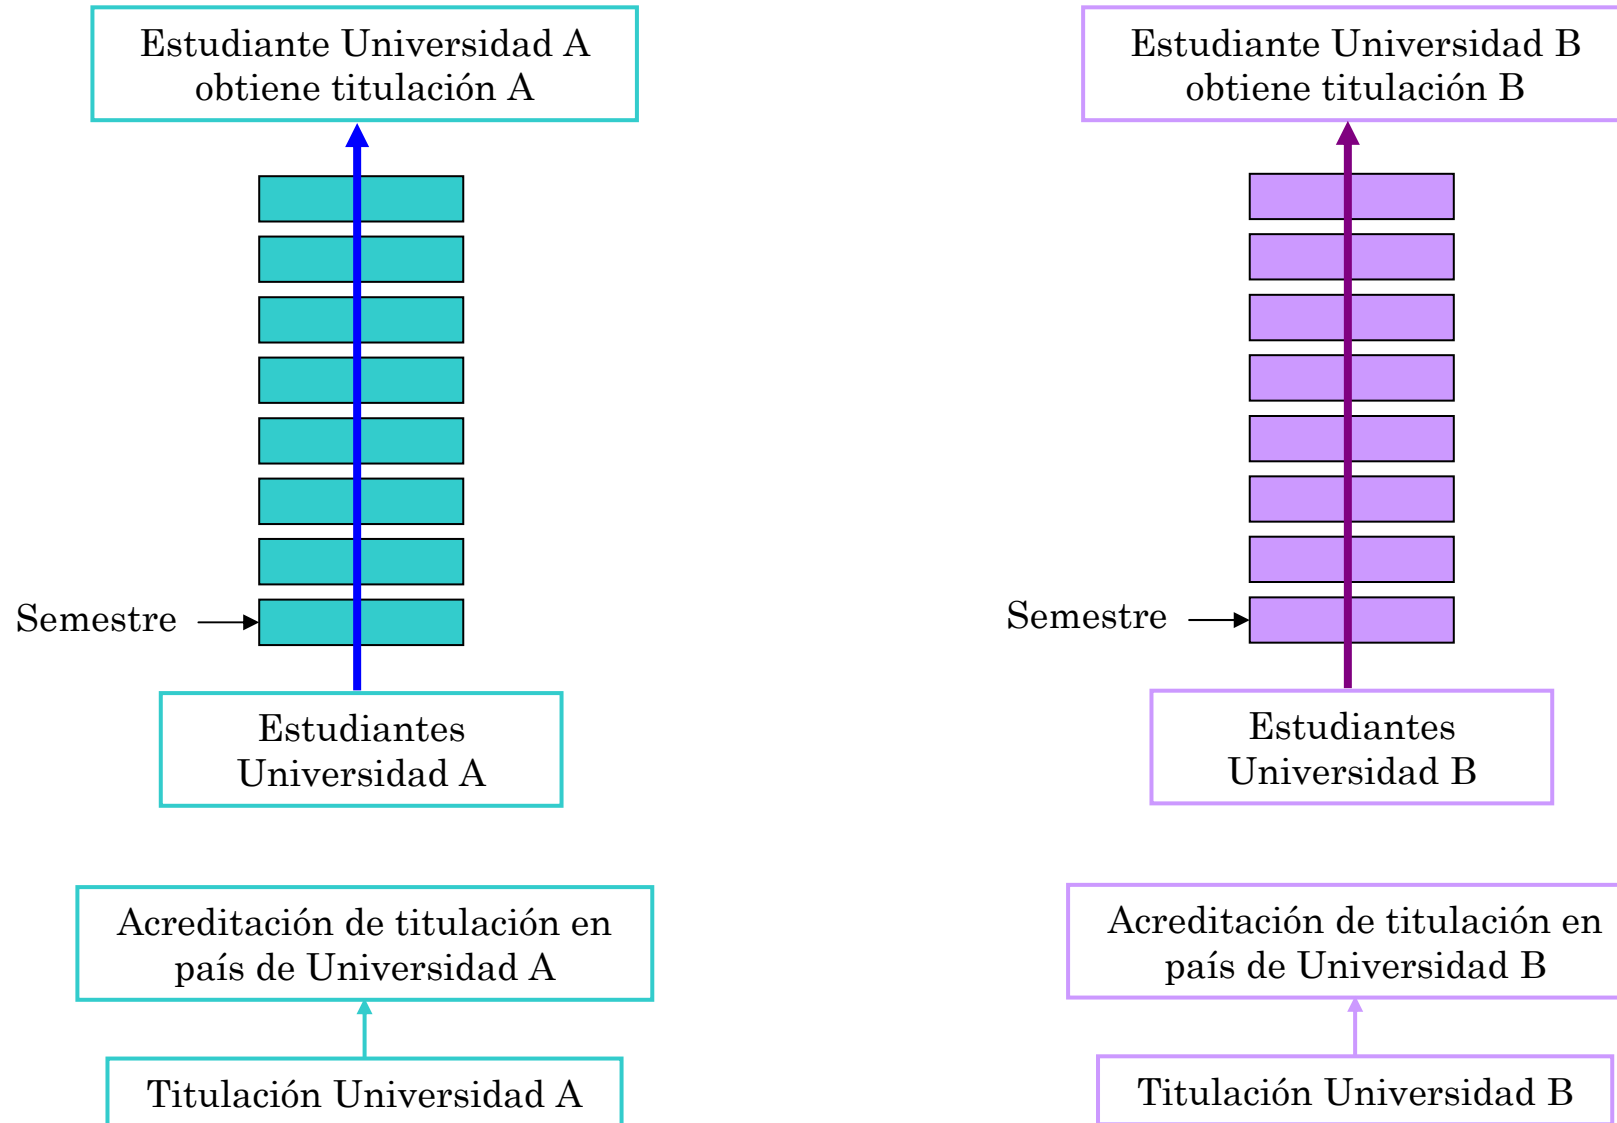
Estudiante Universidad A obtiene titulación A

Semestre

Estudiantes Universidad A

Acreditación de titulación en país de Universidad A

Titulación Universidad A

Estudiante Universidad B obtiene titulación B

Semestre

Estudiantes Universidad B

Acreditación de titulación en país de Universidad B

Titulación Universidad B